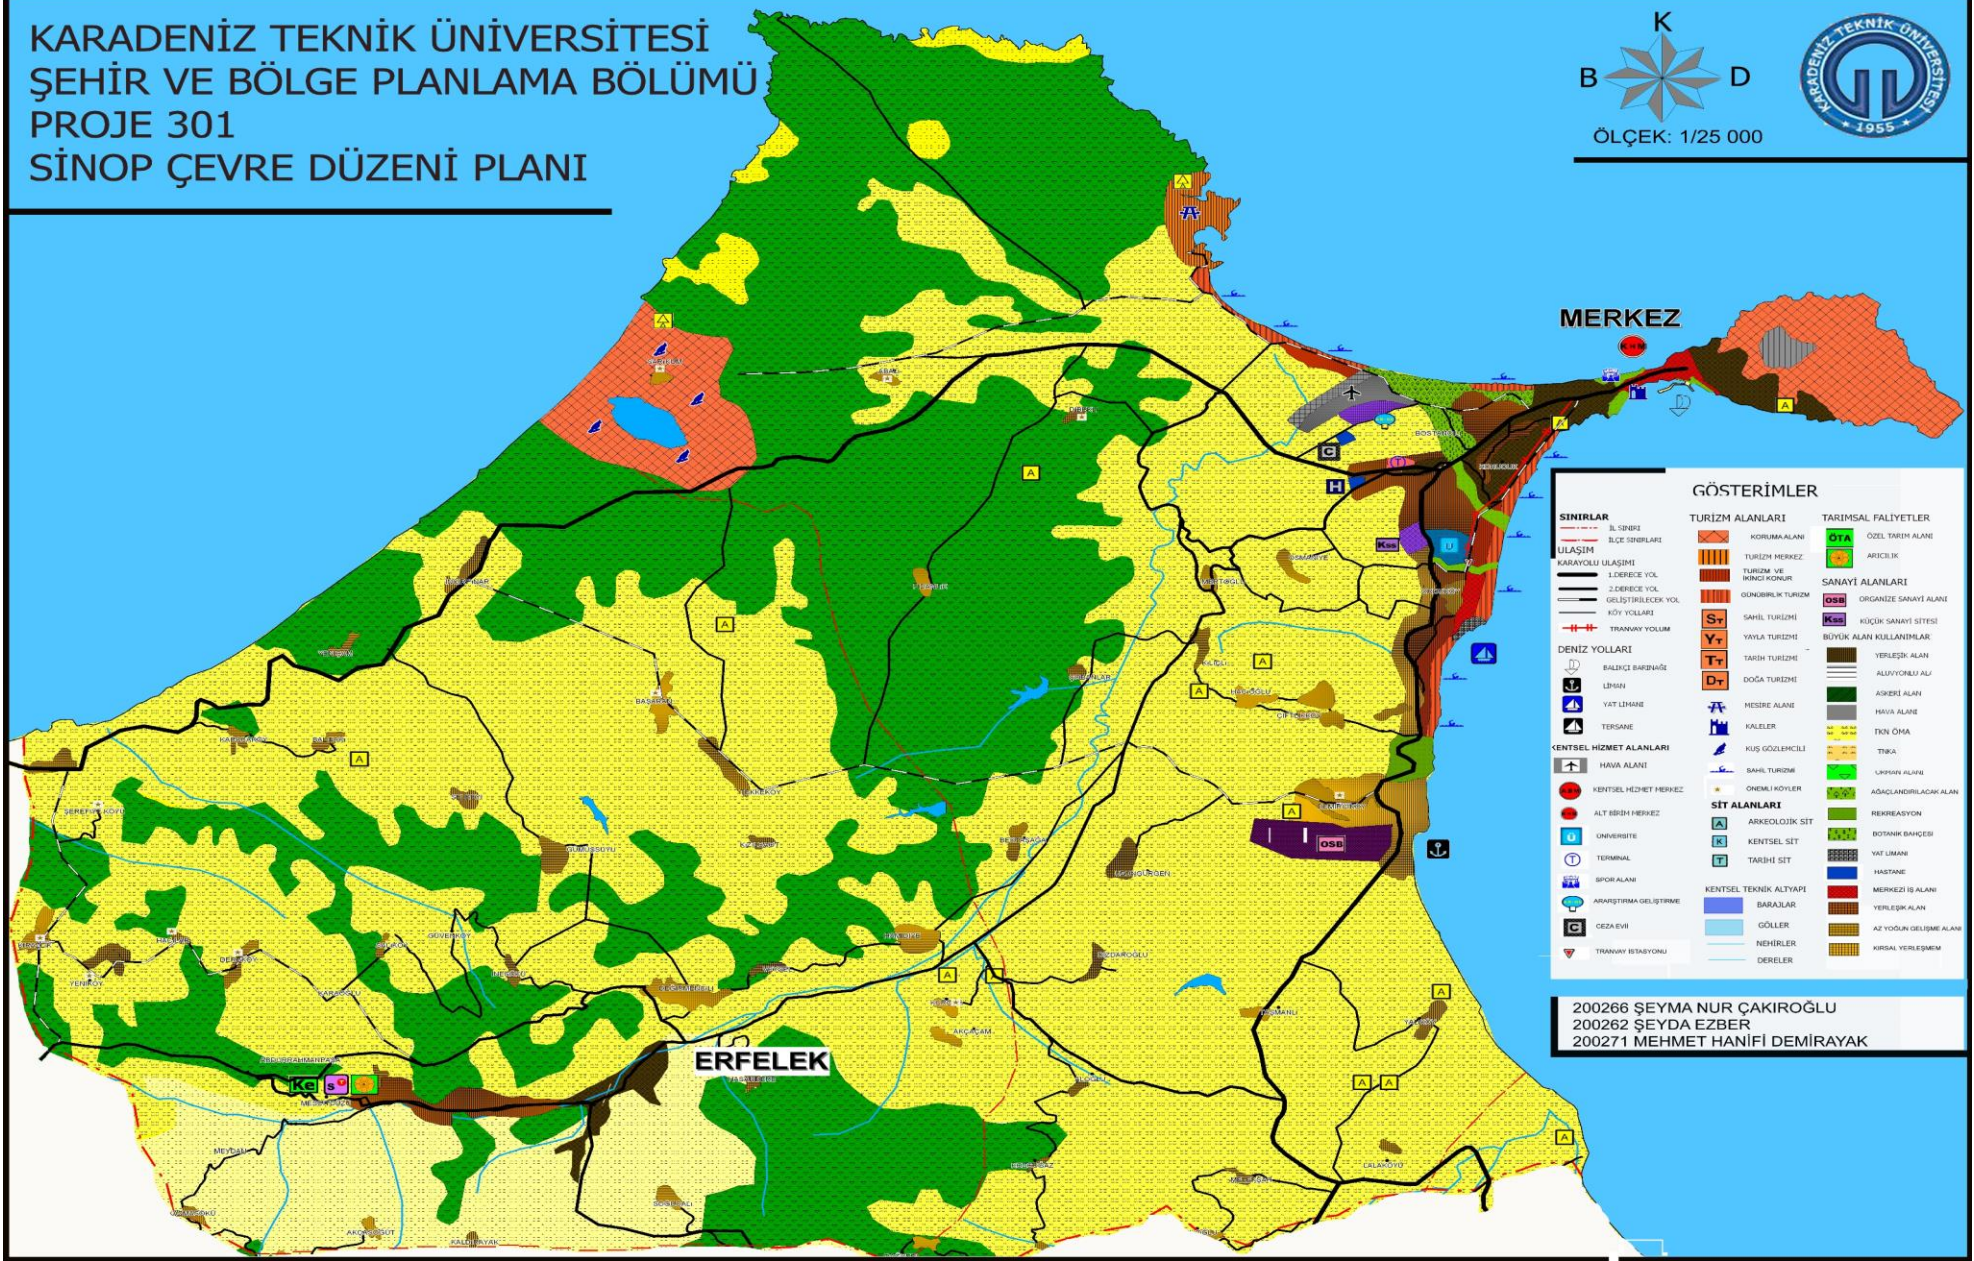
KARADENİZ TEKNİK ÜNİVERSİTESİ
ŞEHİR VE BÖLGE PLANLAMA BÖLÜMÜ
PROJE 301
SİNOP ÇEVRE DÜZENİ PLANI

K
B D
ÖLÇEK: 1/25 000

KARADENİZ TEKNİK ÜNİVERSİTESİ 1955

MERKEZ

ERFELEK

GÖSTERİMLER

SINIRLAR
İL SINIRI
İLÇE SINIRLARI
ULAŞIM
KARAYOLU ULAŞIMI
1.DERECE YOL
2.DERECE YOL
GELİŞTİRİLECEK YOL
KÖY YOLLARI
TRANVAY YOLUM
DENİZ YOLLARI
BALIKÇI BARINAĞI
LİMAN
YAT LİMANI
TERSANE
KENTSEL HİZMET ALANLARI
HAVA ALANI
KENTSEL HİZMET MERKEZ
ALT BİRİM MERKEZ
ÜNİVERSİTE
TERMİNAL
SPOR ALANI
ARAŞTIRMA GELİŞTİRME
CEZA EVİ
TRANVAY İSTASYONU

TURİZM ALANLARI
KORUMA ALANI
TURİZM MERKEZ
TURİZM VE İKİNCİ KONUT
GÜNÜBİRLİK TURİZM
SAHİL TURİZMİ
YAYLA TURİZMİ
TARİH TURİZMİ
DOĞA TURİZMİ
MESİRE ALANI
KALELER
KUŞ GÖZLEMCİLİ
SAHİL TURİZMİ
ÖNEMLİ KÖYLER
SİT ALANLARI
ARKEOLOJİK SİT
KENTSEL SİT
TARİHİ SİT
KENTSEL TEKNİK ALTYAPI
BARAJLAR
GÖLLER
NEHİRLER
DERELER

TARIMSAL FALİYETLER
ÖZEL TARIM ALANI
ARICILIK
SANAYİ ALANLARI
ORGANİZE SANAYİ ALANI
KÜÇÜK SANAYİ SİTESİ
BÜYÜK ALAN KULLANIMLAR
YERLEŞİK ALAN
ALUVYONLU ALAN
ASKERİ ALAN
HAVA ALANI
TKN ÖMA
TNKA
ORMAN ALANI
AĞAÇLANDIRILACAK ALAN
REKREASYON
BOTANİK BAHÇESİ
YAT LİMANI
HASTANE
MERKEZİ İŞ ALANI
YERLEŞİK ALAN
AZ YOĞUN GELİŞME ALANI
KIRSAL YERLEŞMEM

200266 ŞEYMA NUR ÇAKIROĞLU
200262 ŞEYDA EZBER
200271 MEHMET HANİFİ DEMİRAYAK